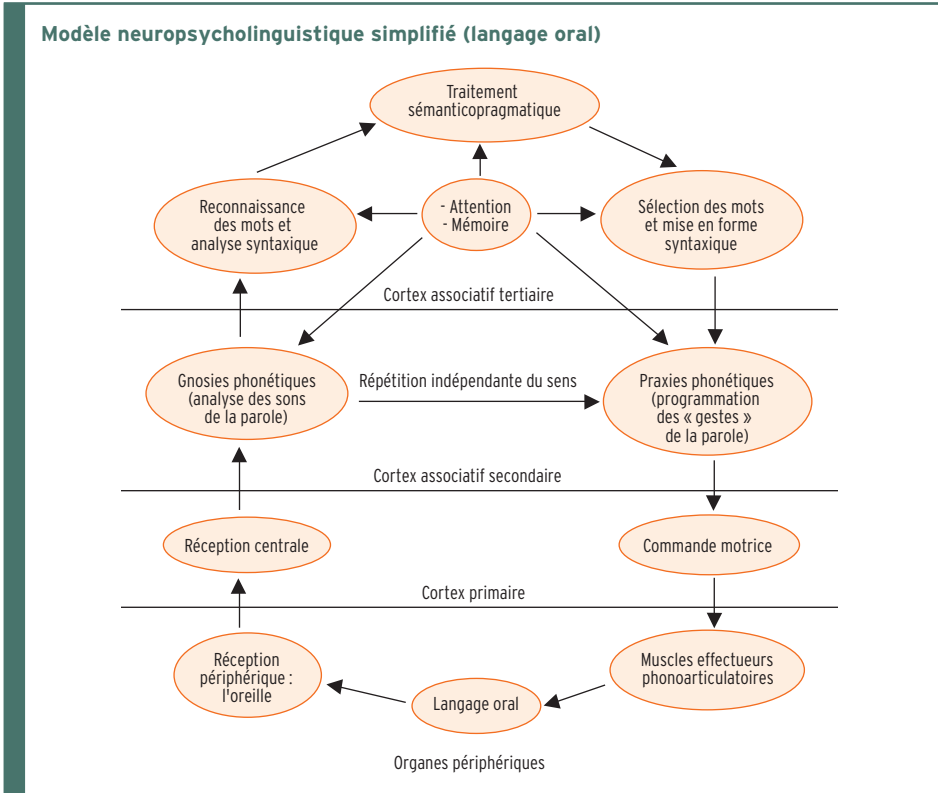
Modèle neuropsycholinguistique simplifié (langage oral)

Traitement sémanticopragmatique

Reconnaissance des mots et analyse syntaxique

- Attention
- Mémoire

Sélection des mots et mise en forme syntaxique

Cortex associatif tertiaire

Gnosies phonétiques (analyse des sons de la parole)

Répétition indépendante du sens

Praxies phonétiques (programmation des « gestes » de la parole)

Cortex associatif secondaire

Réception centrale

Commande motrice

Cortex primaire

Réception périphérique : l'oreille

Langage oral

Muscles effecteurs phonoarticulatoires

Organes périphériques